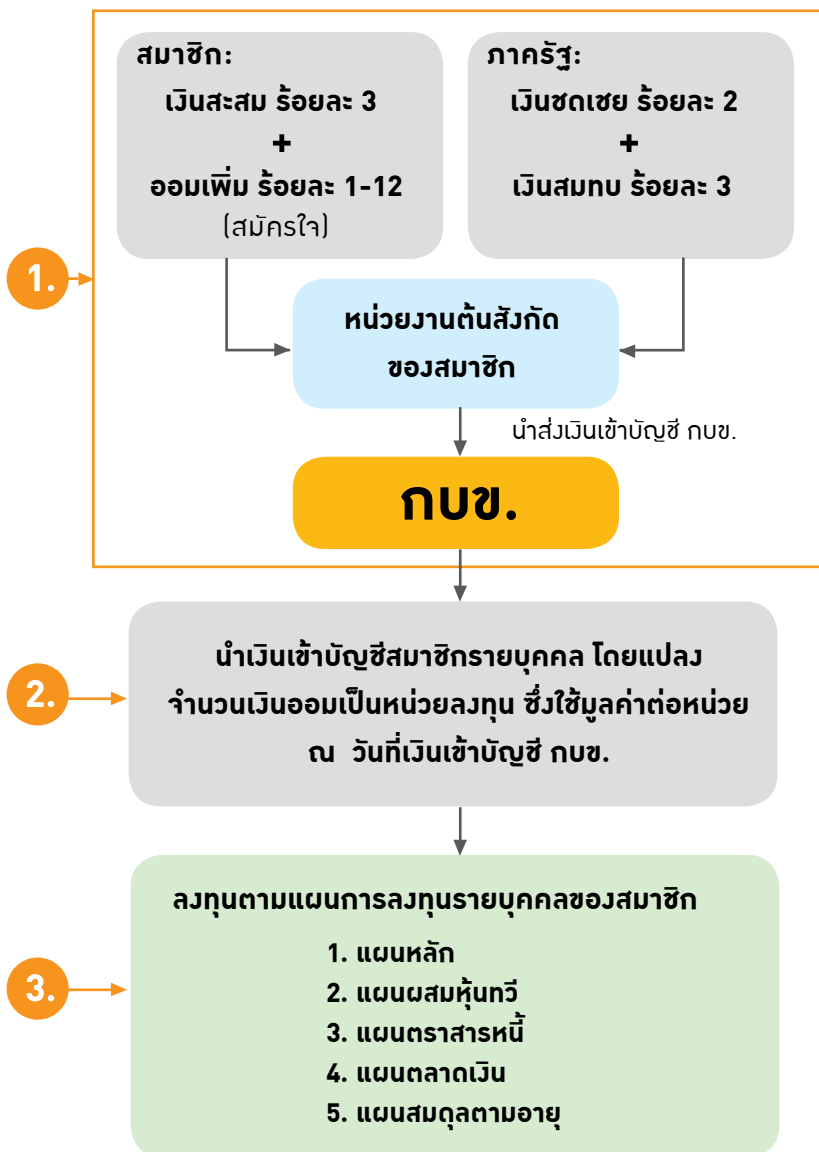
1.

สมาชิก:
เงินสะสม ร้อยละ 3
+
ออมเพิ่ม ร้อยละ 1-12
(สมัครใจ)

ภาครัฐ:
เงินชดเชย ร้อยละ 2
+
เงินสมทบ ร้อยละ 3

หน่วยงานต้นสังกัด
ของสมาชิก

นำส่งเงินเข้าบัญชี กบข.

กบข.

2.

นำเงินเข้าบัญชีสมาชิกรายบุคคล โดยแปลงจำนวนเงินออมเป็นหน่วยลงทุน ซึ่งใช้มูลค่าต่อหน่วย ณ วันที่เงินเข้าบัญชี กบข.

3.

ลงทุนตามแผนการลงทุนรายบุคคลของสมาชิก
1. แผนหลัก
2. แผนผสมหุ้นทวี
3. แผนตราสารหนี้
4. แผนตลาดเงิน
5. แผนสมดุลตามอายุ